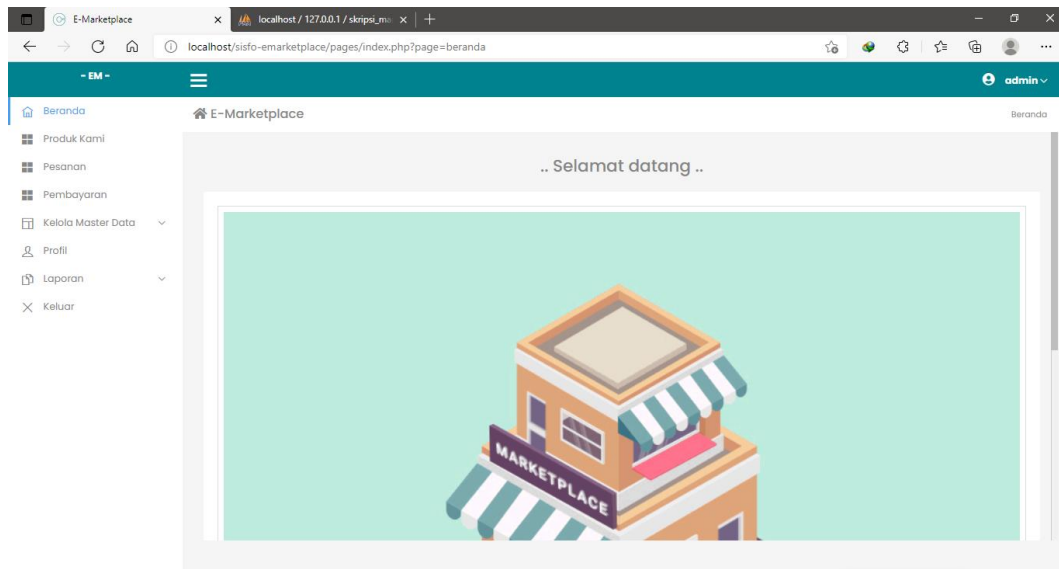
E-Marketplace
localhost / 127.0.0.1 / skripsi_ma

localhost/sisfo-emarketplace/pages/index.php?page=beranda

- EM -
admin

Beranda
Produk Kami
Pesanan
Pembayaran
Kelola Master Data
Profil
Laporan
Keluar

E-Marketplace
Beranda

.. Selamat datang ..

MARKETPLACE